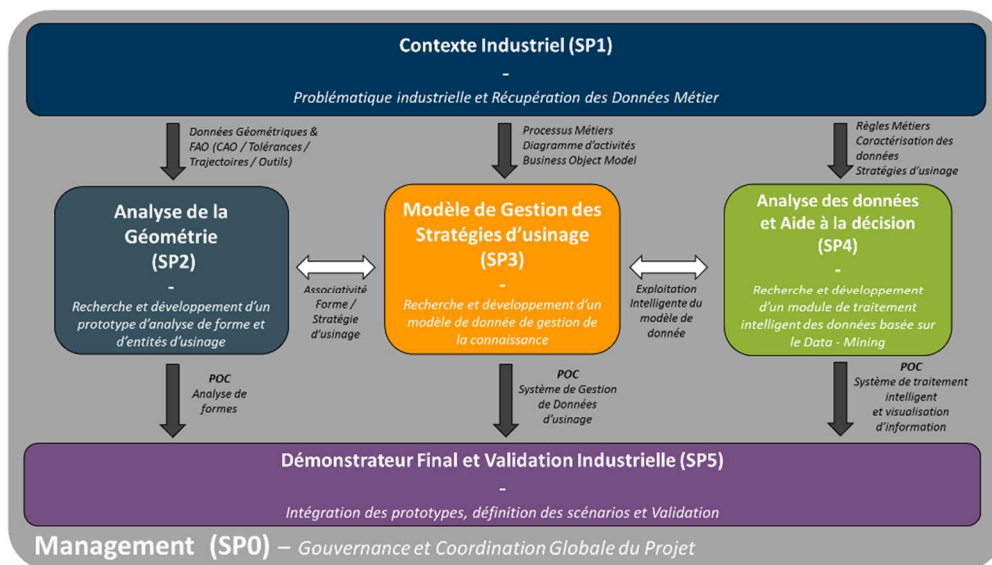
Contexte Industriel (SP1)

-

Problématique industrielle et Récupération des Données Métier

Données Géométriques & FAO (CAO / Tolérances / Trajectoires / Outils)

Processus Métiers
Diagramme d'activités
Business Object Model

Règles Métiers
Caractérisation des données
Stratégies d'usinage

Analyse de la Géométrie (SP2)

-

Recherche et développement d'un prototype d'analyse de forme et d'entités d'usinage

Associativité Forme / Stratégie d'usinage

Modèle de Gestion des Stratégies d'usinage (SP3)

-

Recherche et développement d'un modèle de donnée de gestion de la connaissance

Exploitation Intelligente du modèle de donnée

Analyse des données et Aide à la décision (SP4)

-

Recherche et développement d'un module de traitement intelligent des données basée sur la Data - Mining

POC
Analyse de formes

POC
Système de Gestion de Données d'usinage

POC
Système de traitement intelligent et visualisation d'information

Démonstrateur Final et Validation Industrielle (SP5)

-

Intégration des prototypes, définition des scénarios et Validation

Management (SP0) – Gouvernance et Coordination Globale du Projet